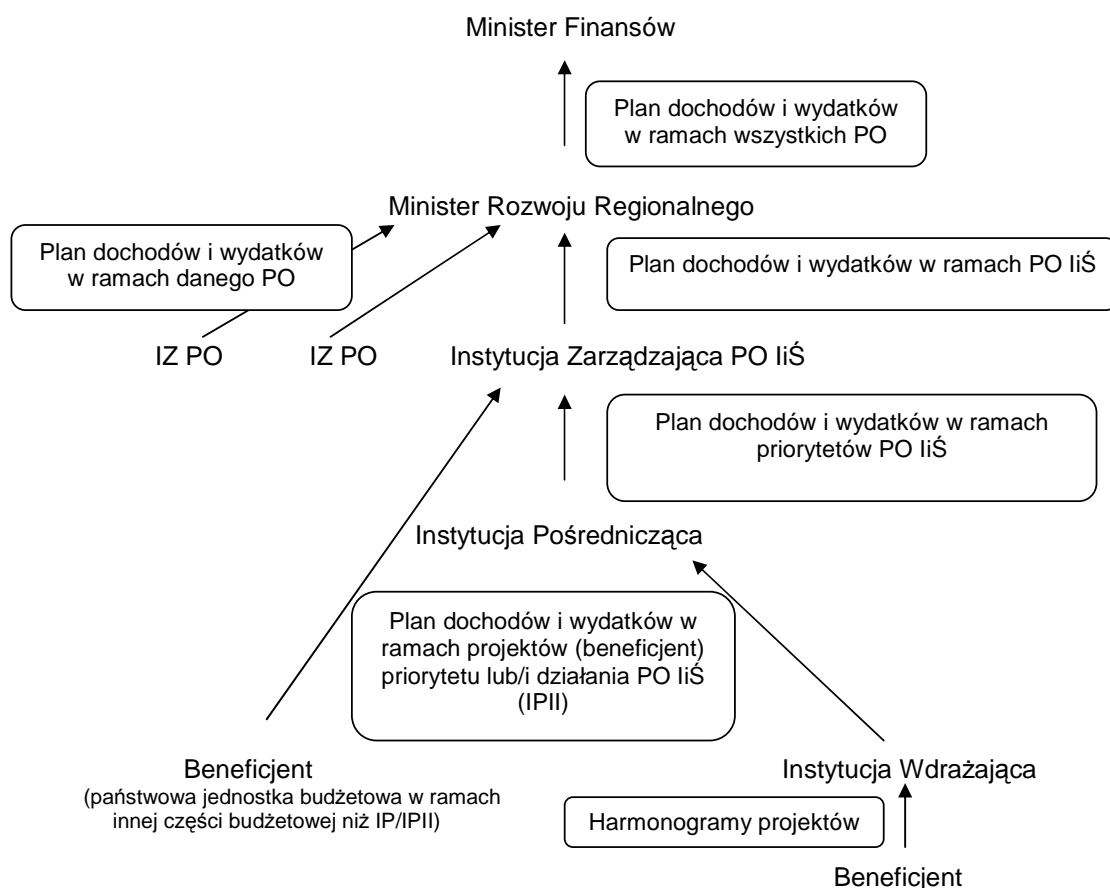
Minister Finansów

Plan dochodów i wydatków w ramach wszystkich PO

Minister Rozwoju Regionalnego

Plan dochodów i wydatków w ramach danego PO

Plan dochodów i wydatków w ramach PO IiŚ

IZ PO

IZ PO

Instytucja Zarządzająca PO IiŚ

Plan dochodów i wydatków w ramach priorytetów PO IiŚ

Instytucja Pośrednicząca

Plan dochodów i wydatków w ramach projektów (beneficjent) priorytetu lub/i działania PO IiŚ (IPII)

Beneficjent
(państwowa jednostka budżetowa w ramach innej części budżetowej niż IP/IPII)

Instytucja Wdrażająca

Harmonogramy projektów

Beneficjent